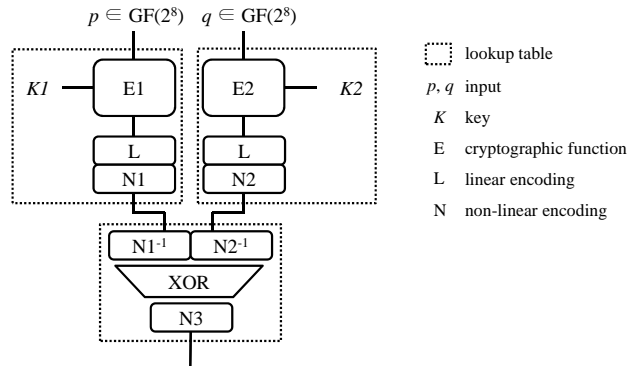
$p \in \mathrm{GF}(2^8)$ $q \in \mathrm{GF}(2^8)$

*K1* E1 E2 *K2*

L L

N1 N2

N1$^{-1}$ N2$^{-1}$

XOR

N3

lookup table

*p*, *q* input

*K* key

E cryptographic function

L linear encoding

N non-linear encoding